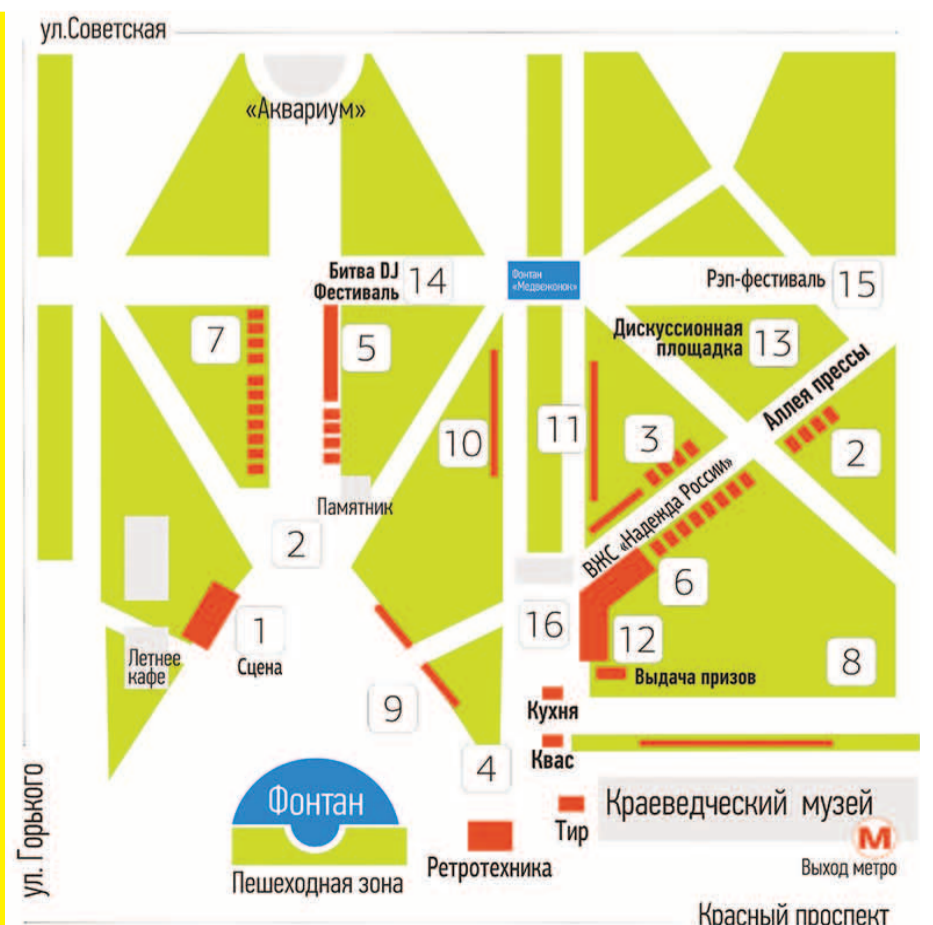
ул.Советская

«Аквариум»

Битва DJ Фестиваль 14

Фонтан «Медвежонок»

Рэп-фестиваль 15

Дискуссионная площадка 13

Аллея прессы

7

5

10

11

3

2

ВКС «Надежда России»

Памятник

2

6

1

Сцена

Летнее кафе

16

12

Выдача призов

8

9

Кухня

4

Квас

Фонтан

Краеведческий музей

Тир

M

Выход метро

Ретротехника

Пешеходная зона

ул. Горького

Красный проспект